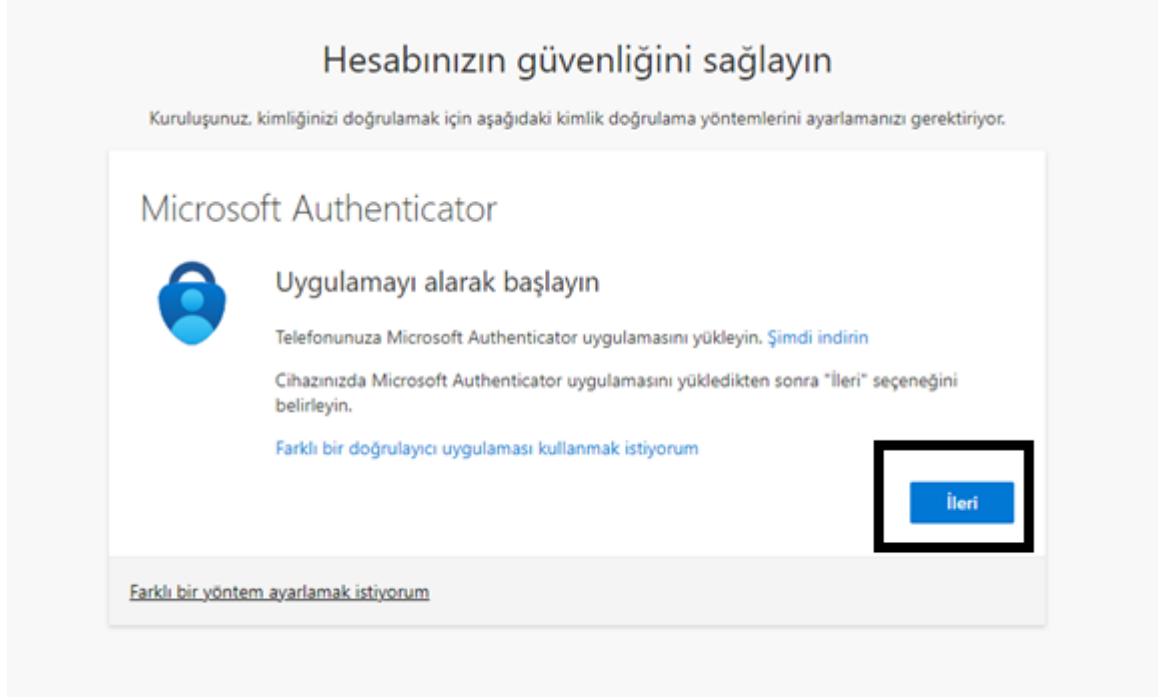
Hesabınızın güvenliğini sağlayın

Kuruluşunuz, kimliğinizi doğrulamak için aşağıdaki kimlik doğrulama yöntemlerini ayarlamanızı gerektiriyor.

Microsoft Authenticator

Uygulamayı alarak başlayın

Telefonunuza Microsoft Authenticator uygulamasını yükleyin. Şimdi indirin

Cihazınızda Microsoft Authenticator uygulamasını yükledikten sonra "İleri" seçeneğini belirleyin.

Farklı bir doğrulayıcı uygulaması kullanmak istiyorum

İleri

Farklı bir yöntem ayarlamak istiyorum